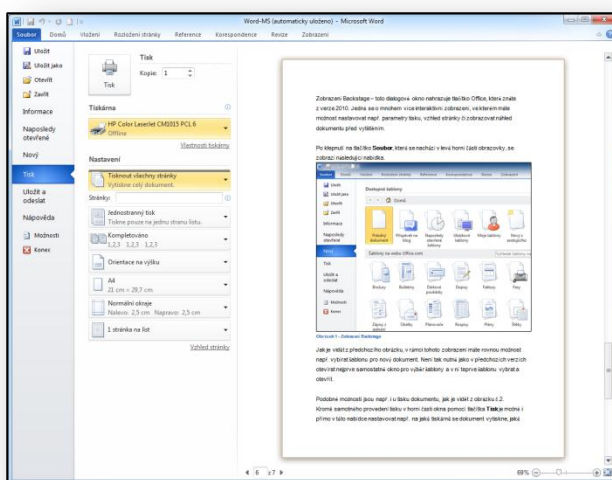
Word-MS (automaticky uloženo) - Microsoft Word

Soubor Domů Vložení Rozložení stránky Reference Korespondence Revize Zobrazení

Uložit
Uložit jako
Otevřít
Zavřít
Informace
Naposledy otevřené
Nový
Tisk
Uložit a odeslat
Nápověda
Možnosti
Konec

Tisk
Kopie: 1
Tisk

Tiskárna
HP Color LaserJet CM1015 PCL 6
Offline
Vlastnosti tiskárny

Nastavení
Tisknout všechny stránky
Vytiskne celý dokument.
Stránky:
Jednostranný tisk
Tiskne pouze na jednu stranu listu.
Kompletováno
1,2,3 1,2,3 1,2,3
Orientace na výšku
A4
21 cm x 29,7 cm
Normální okraje
Nalevo: 2,5 cm Napravo: 2,5 cm
1 stránka na list
Vzhled stránky

Zobrazení Backstage – toto dialogové okno nahrazuje tlačítko Office, které znáte z verze 2010. Jedná se o mnohem více interaktivní zobrazení, ve kterém máte možnost nastavovat např. parametry tisku, vzhled stránky či zobrazovat náhled dokumentu před vytištěním.

Po klepnutí na tlačítko Soubor, které se nachází v levé horní části obrazovky, se zobrazí následující nabídka.

Dostupné šablony
Domů
Prázdný dokument
Příspěvek na blog
Naposledy otevřené šablony
Ukázkové šablony
Moje šablony
Nový z existujícího
Šablony na webu Office.com
Brožury
Dopisy
Faktury
Faxy
Obrázek 1 - Zobrazení Backstage

Jak je vidět z předchozího obrázku, v rámci tohoto zobrazení máte rovnou možnost např. vybrat šablonu pro nový dokument. Není tak nutná jako v předchozích verzích otevírat nejprve samostatné okno pro výběr šablony a v ní teprve šablonu vybrat a otevřít.

Podobné možnosti jsou např. i u tisku dokumentu, jak je vidět z obrázku č.2. Kromě samotného provedení tisku v horní části okna pomocí tlačítka Tisk je možné i přímo v této nabídce nastavovat např. na jaké tiskárně se dokument vytiskne, jaké

6 z 7
69%